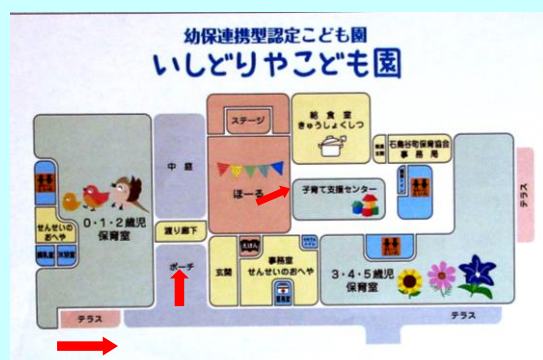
幼保連携型認定こども園
いしどりやこども園

ステージ

給食室
きゅうしょくしつ

石鳥谷町保育協会
事務局

中庭

ほーる

子育て支援センター

テラス

0・1・2歳児
保育室

せんせいのおへや

渡り廊下

ポーチ

玄関

事務室
せんせいのおへや

3・4・5歳児
保育室

テラス

テラス